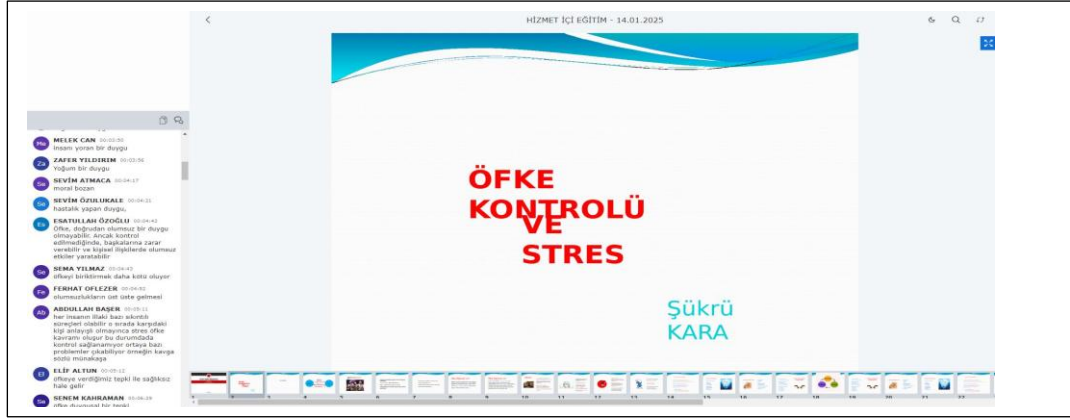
HİZMET İÇİ EĞİTİM - 14.01.2025

Me MELEK CAN 00:03:50
insanı yoran bir duygu

Za ZAFER YILDIRIM 00:03:56
Yoğum bir duygu

Se SEVİM ATMACA 00:04:17
moral bozan

Se SEVİM ÖZULUKALE 00:04:31
hastalık yapan duygu.

Es ESATULLAH ÖZOĞLU 00:04:42
Öfke, doğrudan olumsuz bir duygu olmayabilir. Ancak kontrol edilmediğinde, başkalarına zarar verebilir ve kişisel ilişkilerde olumsuz etkiler yaratabilir

Se SEMA YILMAZ 00:04:43
öfkeyi biriktirmek daha kötü oluyor

Fe FERHAT OFLEZER 00:04:52
olumsuzlukların üst üste gelmesi

Ab ABDULLAH BAŞER 00:05:11
her insanın illaki bazı sıkıntılı süreçleri olabilir o sırada karşıdaki kişi anlayışlı olmayınca stres öfke kavramı oluşur bu durumdada kontrol sağlanamıyor ortaya bazı problemler çıkabiliyor örneğin kavga sözlü münakaşa

El ELİF ALTUN 00:05:12
öfkeye verdiğimiz tepki ile sağlıksız hale gelir

Se SENEM KAHRAMAN 00:06:29
öfke duygusal bir tepki

ÖFKE KONTROLÜ VE STRES

Şükrü KARA